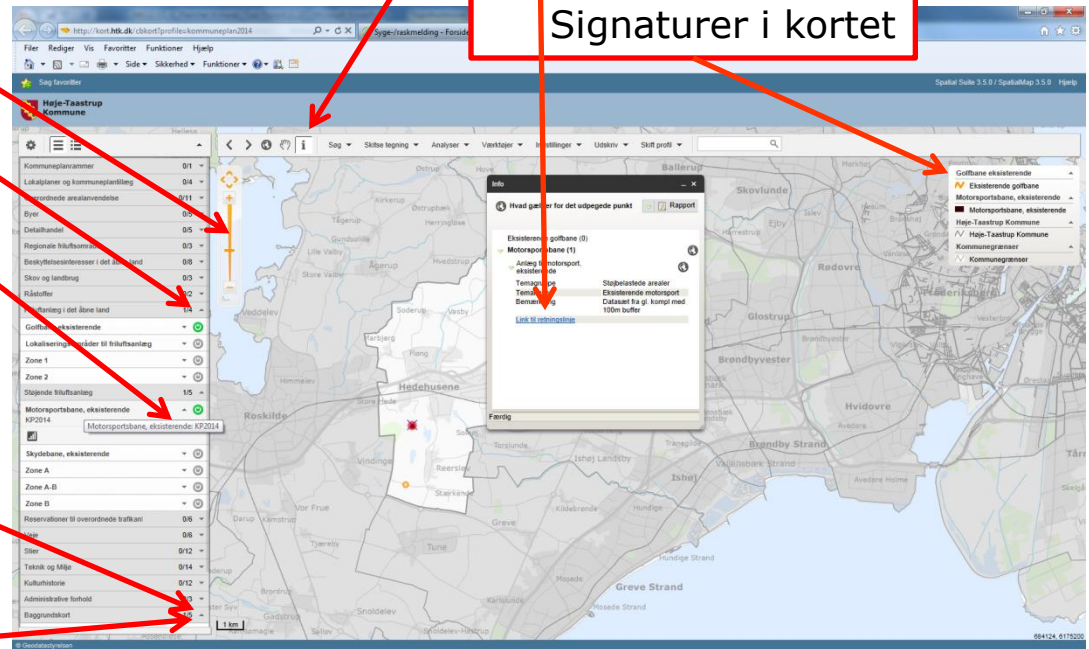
Signaturer i kortet

http://kort.htk.dk/cbkort?profile=kommuneplan2014

Syge-/raskmelding - Forside

Filer Rediger Vis Favoritter Funktioner Hjælp

Side ▾ Sikkerhed ▾ Funktioner ▾

Søg favoritter

Spatial Suite 3.5.0 / SpatialMap 3.5.0 Hjælp

Høje-Taastrup Kommune

Søg ▾ Skitse tegning ▾ Analyser ▾ Værktøjer ▾ Indstillinger ▾ Udskriv ▾ Skift profil ▾

| | |
|---|---|
| Kommuneplanrammer | 0/1 |
| Lokalplaner og kommuneplantillæg | 0/0 |
| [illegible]ordnede arealanvendelse | 0/11 |
| Byer | 0/5 |
| Detailhandel | 0/5 |
| Regionale friluftsområ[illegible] | 0/3 |
| Beskyttelsesinteresser i det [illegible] land | 0/8 |
| Skov og landbrug | 0/3 |
| Råstoffer | 0/2 |
| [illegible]ftanlæg i det åbne land | 1/4 |
| Golfba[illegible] eksisterende | |
| Lokaliserings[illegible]råder til friluftsanlæg | |
| Zone 1 | |
| Zone 2 | |
| Støjende friluftsanlæg | 1/5 |
| Motorsportsbane, eksisterende | |
| KP2014 | |
| Skydebane, eksisterende | |
| Zone A | |
| Zone A-B | |
| Zone B | |
| Reservationer til overordnede trafikanl | 0/6 |
| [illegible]eje | 0/6 |
| Stier | 0/12 |
| Teknik og Miljø | 0/14 |
| Kulturhistorie | 0/12 |
| Administrative forhold | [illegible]/3 |
| Baggrundskort | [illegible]/5 |

Motorsportsbane, eksisterende: KP2014

Info

Hvad gæl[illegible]er for det udpegede punkt

Rapport

Eksisterende golfbane (0)

Motorsp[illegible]bane (1)

Anlæg til motorsport, eksisterende

| | |
|---|---|
| Temagruppe | Støjbelastede arealer |
| Tema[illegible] | Eksisterende motorsport |
| Bemær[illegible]ing | Datasæt fra gl. kompl med 100m buffer |

Link til retningslinje

Færdig

Golfbane eksisterende

Eksisterende golfbane

Motorsportsbane, eksisterende

Motorsportsbane, eksisterende

Høje-Taastrup Kommune

Høje-Taastrup Kommune

Kommunegrænser

Kommunegrænser

Ballerup
Skovlunde
Rødovre
Brøndbyvester
Hvidovre
Brøndby Strand
Roskilde
Hedehusene
Soderup
Vasby
Flong
Vindinge
Reerslev
Stærkende
Tåstrup Landsby
Ishøj
Greve
Hundige
Tune
Greve Strand
Mosede Strand
Solrødvej
Gadstrup
Kildebrønde
Himmelev
Veddelev
Store Valby
Gundsølille
Hvedstrup
Kirkerup
Marbjerg
Vestskoven
Hundige Strand

1 km

664124, 6175200

© Geodatastyrelsen